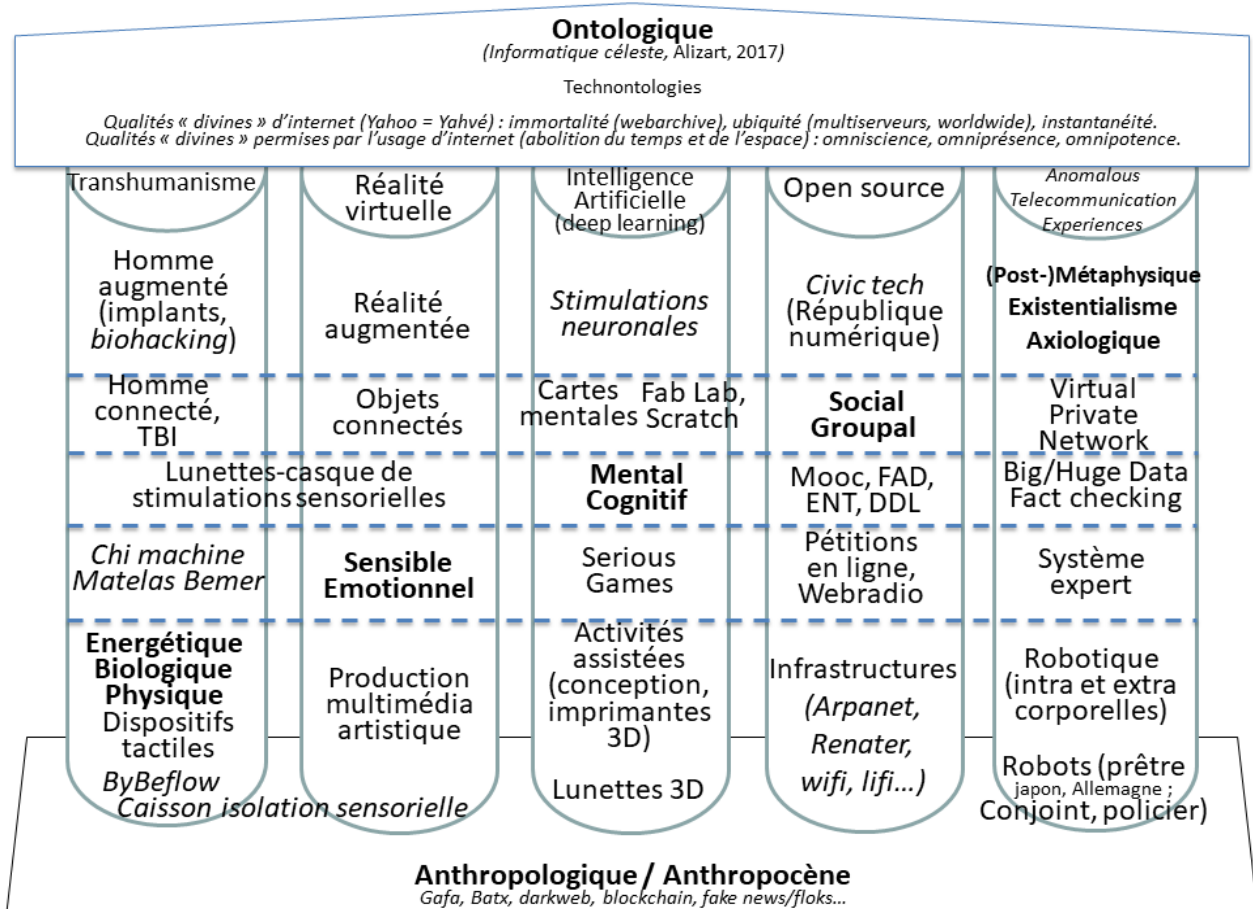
**Ontologique**
*(Informatique céleste,* Alizart, 2017)

Technontologies

*Qualités « divines » d'internet (Yahoo = Yahvé) : immortalité (webarchive), ubiquité (multiserveurs, worldwide), instantanéité.*
*Qualités « divines » permises par l'usage d'internet (abolition du temps et de l'espace) : omniscience, omniprésence, omnipotence.*

Transhumanisme

Homme augmenté (implants, *biohacking*)

Homme connecté, TBI

Lunettes-casque de stimulations sensorielles

*Chi machine*
*Matelas Bemer*

**Energétique**
**Biologique**
**Physique**
Dispositifs tactiles
*ByBeflow*
*Caisson isolation sensorielle*

Réalité virtuelle

Réalité augmentée

Objets connectés

**Sensible**
**Emotionnel**

Production multimédia artistique

Intelligence Artificielle (deep learning)

*Stimulations neuronales*

Cartes mentales

Fab Lab, Scratch

**Mental**
**Cognitif**

Serious Games

Activités assistées (conception, imprimantes 3D)

Lunettes 3D

Open source

*Civic tech* (République numérique)

**Social**
**Groupal**

Mooc, FAD, ENT, DDL

Pétitions en ligne, Webradio

Infrastructures (*Arpanet, Renater, wifi, lifi…)*

*Anomalous Telecommunication Experiences*

**(Post-)Métaphysique**
**Existentialisme**
**Axiologique**

Virtual Private Network

Big/Huge Data
Fact checking

Système expert

Robotique (intra et extra corporelles)

Robots (prêtre japon, Allemagne ; Conjoint, policier)

**Anthropologique / Anthropocène**
*Gafa, Batx, darkweb, blockchain, fake news/floks…*